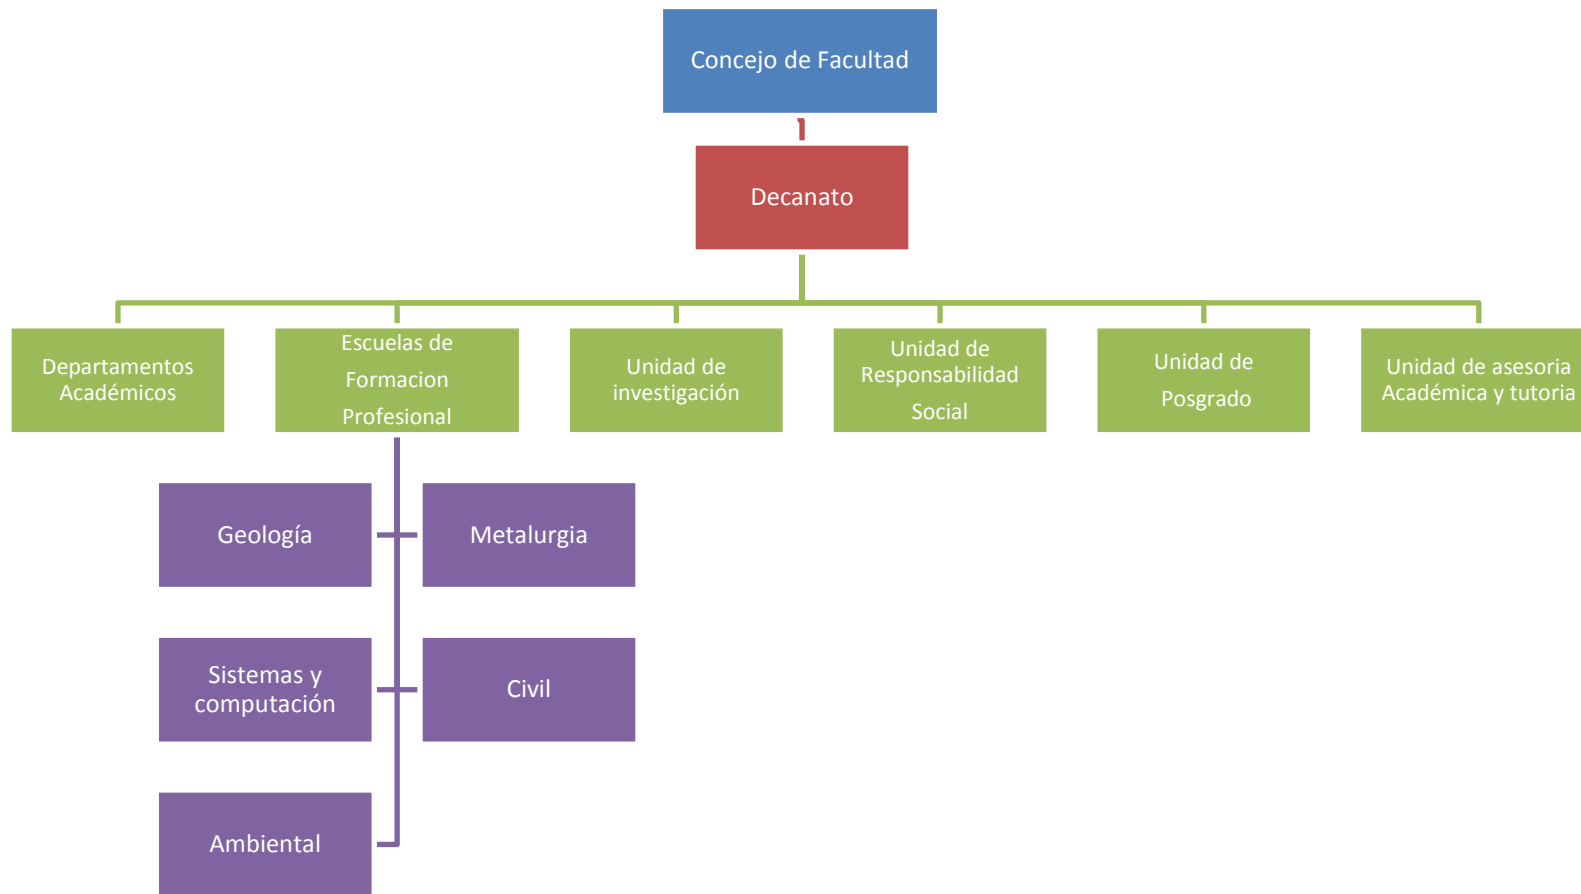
Concejo de Facultad

Decanato

Departamentos Académicos

Escuelas de Formacion Profesional

Unidad de investigación

Unidad de Responsabilidad Social

Unidad de Posgrado

Unidad de asesoria Académica y tutoria

Geología

Metalurgia

Sistemas y computación

Civil

Ambiental